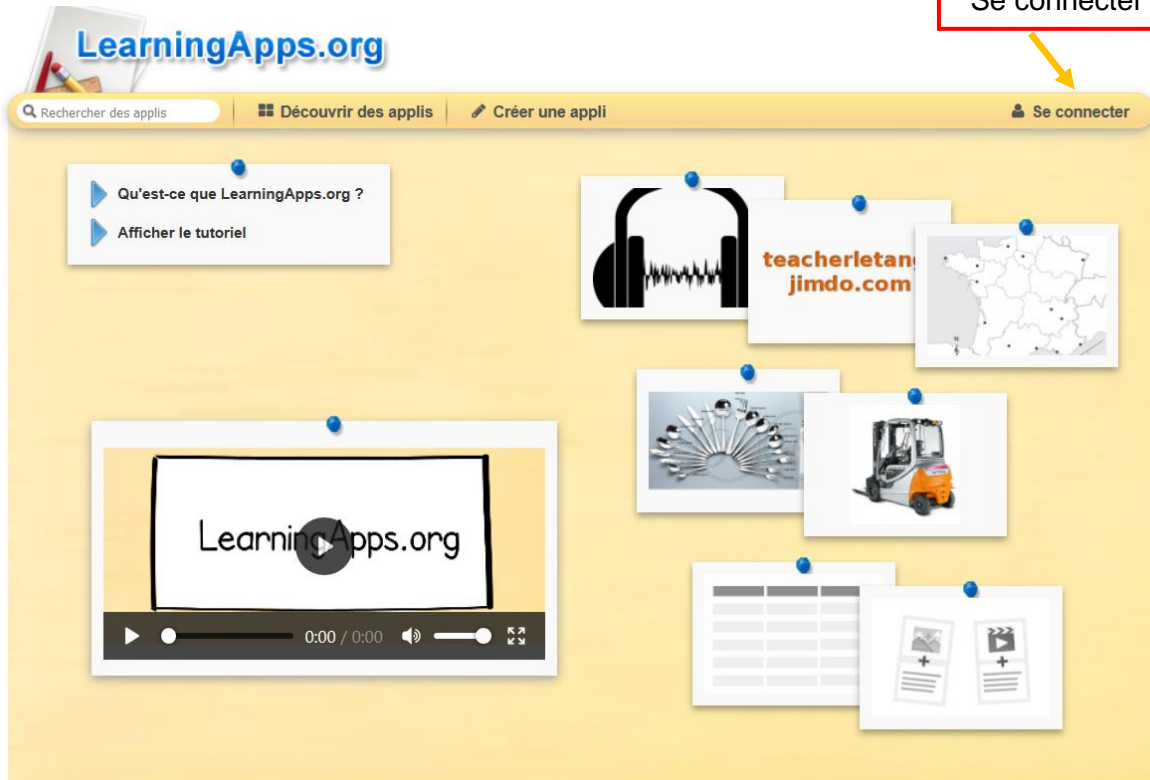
Se connecter

LearningApps.org

Rechercher des applis
Découvrir des applis
Créer une appli
Se connecter

Qu'est-ce que LearningApps.org ?
Afficher le tutoriel

teacherletang
jimdo.com

LearningApps.org

0:00 / 0:00